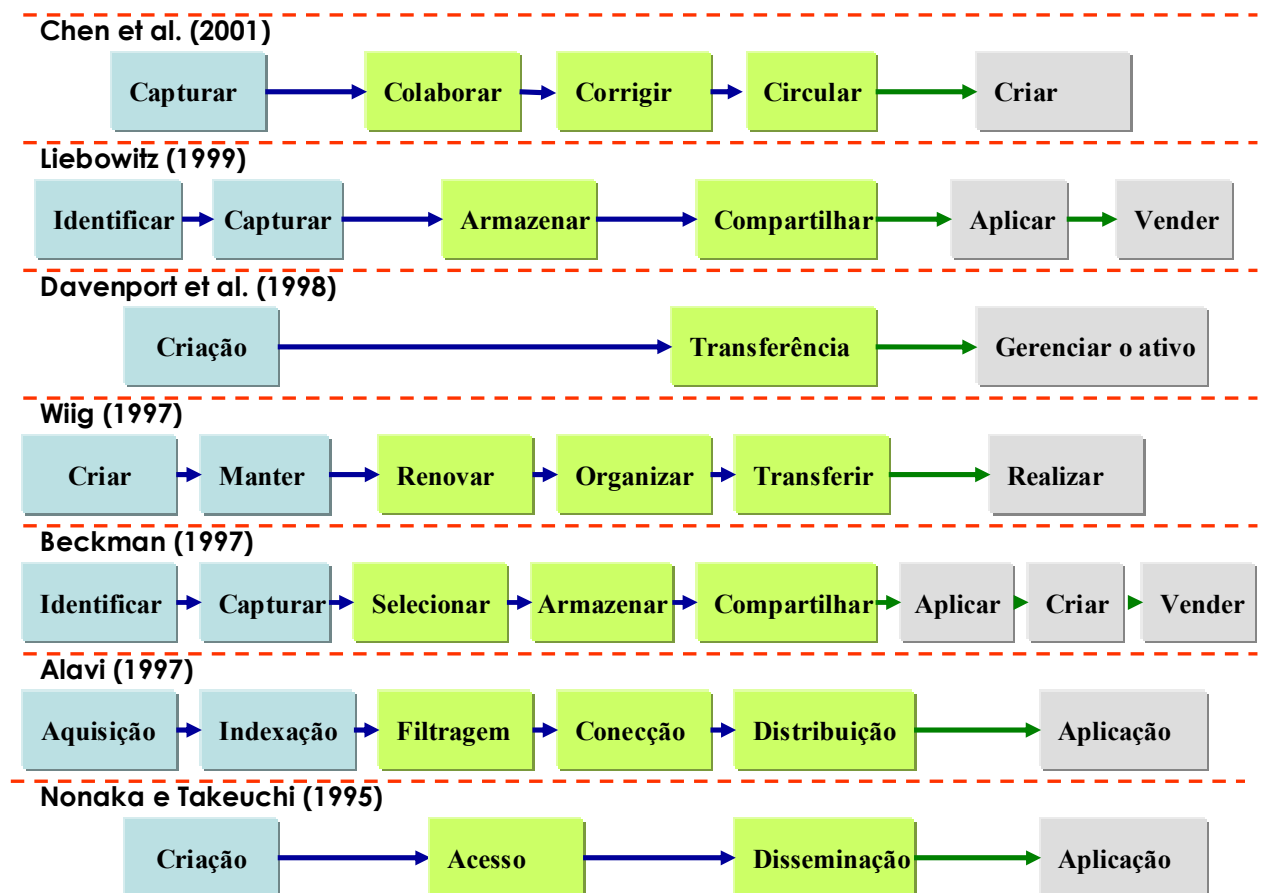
Chen et al. (2001)

Capturar Colaborar Corrigir Circular Criar

Liebowitz (1999)

Identificar Capturar Armazenar Compartilhar Aplicar Vender

Davenport et al. (1998)

Criação Transferência Gerenciar o ativo

Wiig (1997)

Criar Manter Renovar Organizar Transferir Realizar

Beckman (1997)

Identificar Capturar Selecionar Armazenar Compartilhar Aplicar Criar Vender

Alavi (1997)

Aquisição Indexação Filtragem Conecção Distribuição Aplicação

Nonaka e Takeuchi (1995)

Criação Acesso Disseminação Aplicação